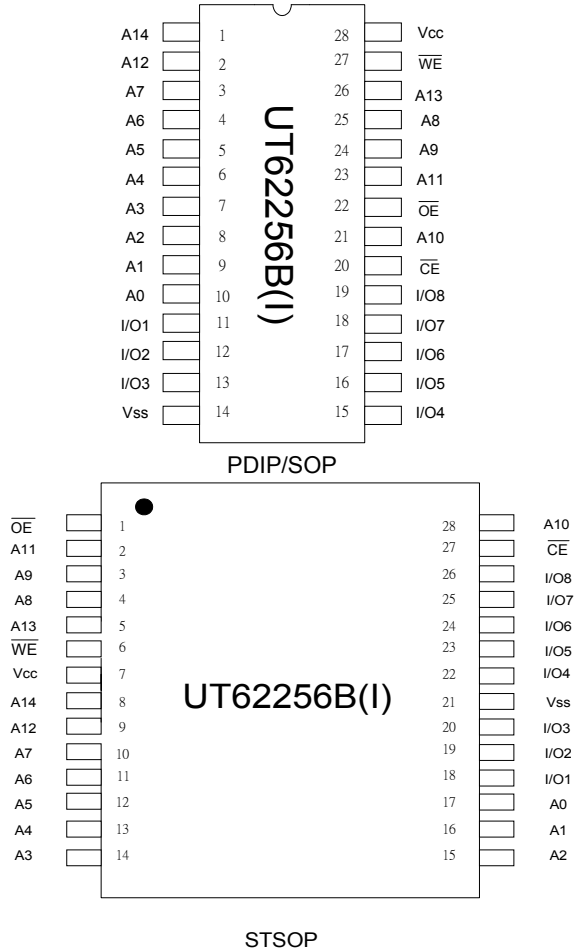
A14 1 28 Vcc
A12 2 27 $\overline{WE}$
A7 3 26 A13
A6 4 25 A8
A5 5 24 A9
A4 6 23 A11
A3 7 22 $\overline{OE}$
A2 8 21 A10
A1 9 20 $\overline{CE}$
A0 10 19 I/O8
I/O1 11 18 I/O7
I/O2 12 17 I/O6
I/O3 13 16 I/O5
Vss 14 15 I/O4

UT62256B(I)

PDIP/SOP

$\overline{OE}$ 1 28 A10
A11 2 27 $\overline{CE}$
A9 3 26 I/O8
A8 4 25 I/O7
A13 5 24 I/O6
$\overline{WE}$ 6 23 I/O5
Vcc 7 22 I/O4
A14 8 21 Vss
A12 9 20 I/O3
A7 10 19 I/O2
A6 11 18 I/O1
A5 12 17 A0
A4 13 16 A1
A3 14 15 A2

UT62256B(I)

STSOP